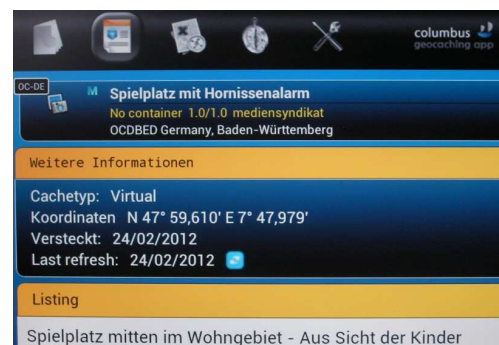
columbus
geocaching app

OC-DE
M
Spielplatz mit Hornissenalarm
No container 1.0/1.0 mediensyndikat
OCDBED Germany, Baden-Württemberg

Weitere Informationen

Cachetyp: Virtual
Koordinaten N 47° 59,610' E 7° 47,979'
Versteckt: 24/02/2012
Last refresh: 24/02/2012

Listing

Spielplatz mitten im Wohngebiet - Aus Sicht der Kinder